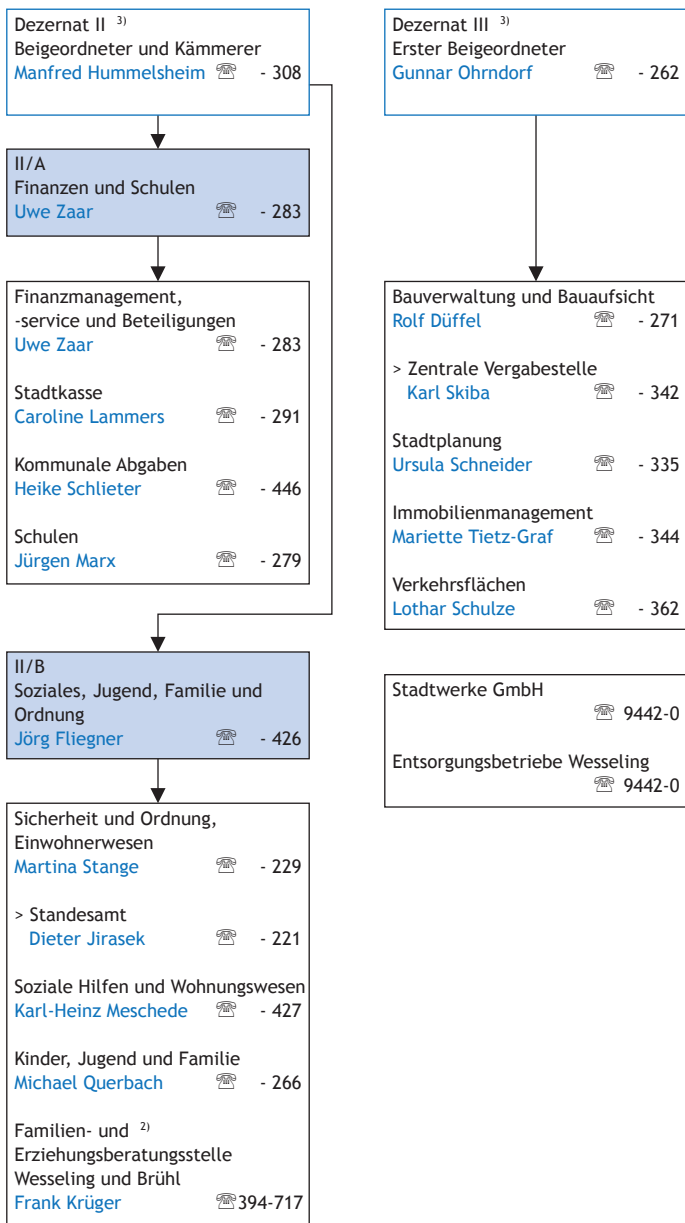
Dezernat II $^{3)}$
Beigeordneter und Kämmerer
Manfred Hummelsheim ☏ - 308

II/A
Finanzen und Schulen
Uwe Zaar ☏ - 283

Finanzmanagement, -service und Beteiligungen
Uwe Zaar ☏ - 283

Stadtkasse
Caroline Lammers ☏ - 291

Kommunale Abgaben
Heike Schlieter ☏ - 446

Schulen
Jürgen Marx ☏ - 279

II/B
Soziales, Jugend, Familie und Ordnung
Jörg Fliegner ☏ - 426

Sicherheit und Ordnung, Einwohnerwesen
Martina Stange ☏ - 229

> Standesamt
Dieter Jirasek ☏ - 221

Soziale Hilfen und Wohnungswesen
Karl-Heinz Meschede ☏ - 427

Kinder, Jugend und Familie
Michael Querbach ☏ - 266

Familien- und $^{2)}$ Erziehungsberatungsstelle Wesseling und Brühl
Frank Krüger ☏394-717

Dezernat III $^{3)}$
Erster Beigeordneter
Gunnar Ohrndorf ☏ - 262

Bauverwaltung und Bauaufsicht
Rolf Düffel ☏ - 271

> Zentrale Vergabestelle
Karl Skiba ☏ - 342

Stadtplanung
Ursula Schneider ☏ - 335

Immobilienmanagement
Mariette Tietz-Graf ☏ - 344

Verkehrsflächen
Lothar Schulze ☏ - 362

Stadtwerke GmbH
☏ 9442-0

Entsorgungsbetriebe Wesseling
☏ 9442-0